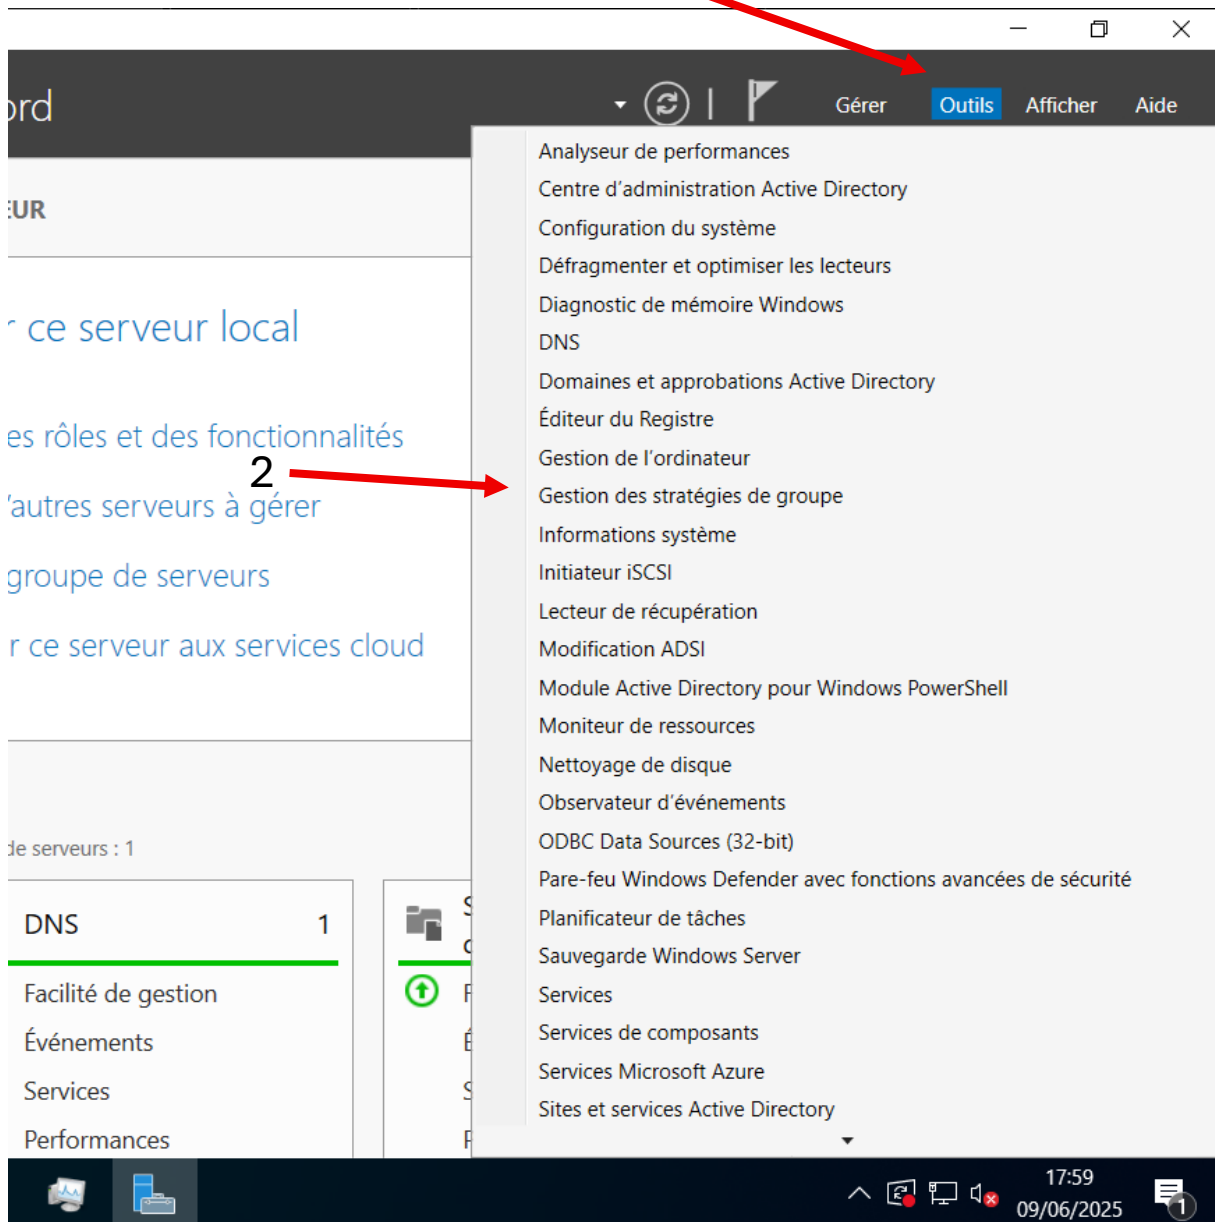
ord

Gérer Outils Afficher Aide

EUR

r ce serveur local

es rôles et des fonctionnalités

2

'autres serveurs à gérer

groupe de serveurs

r ce serveur aux services cloud

de serveurs : 1

DNS 1

Facilité de gestion

Événements

Services

Performances

Analyseur de performances
Centre d'administration Active Directory
Configuration du système
Défragmenter et optimiser les lecteurs
Diagnostic de mémoire Windows
DNS
Domaines et approbations Active Directory
Éditeur du Registre
Gestion de l'ordinateur
Gestion des stratégies de groupe
Informations système
Initiateur iSCSI
Lecteur de récupération
Modification ADSI
Module Active Directory pour Windows PowerShell
Moniteur de ressources
Nettoyage de disque
Observateur d'événements
ODBC Data Sources (32-bit)
Pare-feu Windows Defender avec fonctions avancées de sécurité
Planificateur de tâches
Sauvegarde Windows Server
Services
Services de composants
Services Microsoft Azure
Sites et services Active Directory

17:59
09/06/2025
1